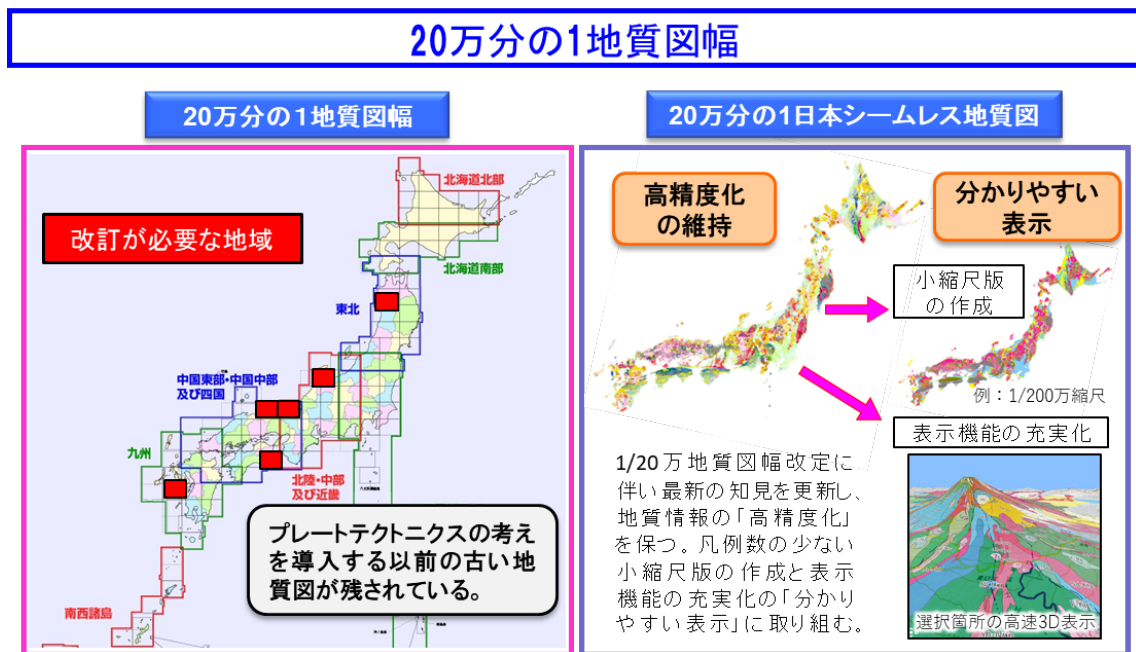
20万分の1地質図幅

20万分の1地質図幅

改訂が必要な地域

北海道北部

北海道南部

東北

中国東部・中国中部及び四国

九州

北陸・中部及び近畿

南西諸島

プレートテクトニクスの考えを導入する以前の古い地質図が残されている。

20万分の1日本シームレス地質図

高精度化の維持

分かりやすい表示

小縮尺版の作成

例：1/200万縮尺

表示機能の充実化

1/20万地質図幅改定に伴い最新の知見を更新し、地質情報の「高精度化」を保つ。凡例数の少ない小縮尺版の作成と表示機能の充実化の「分かりやすい表示」に取り組む。

選択箇所の高速3D表示